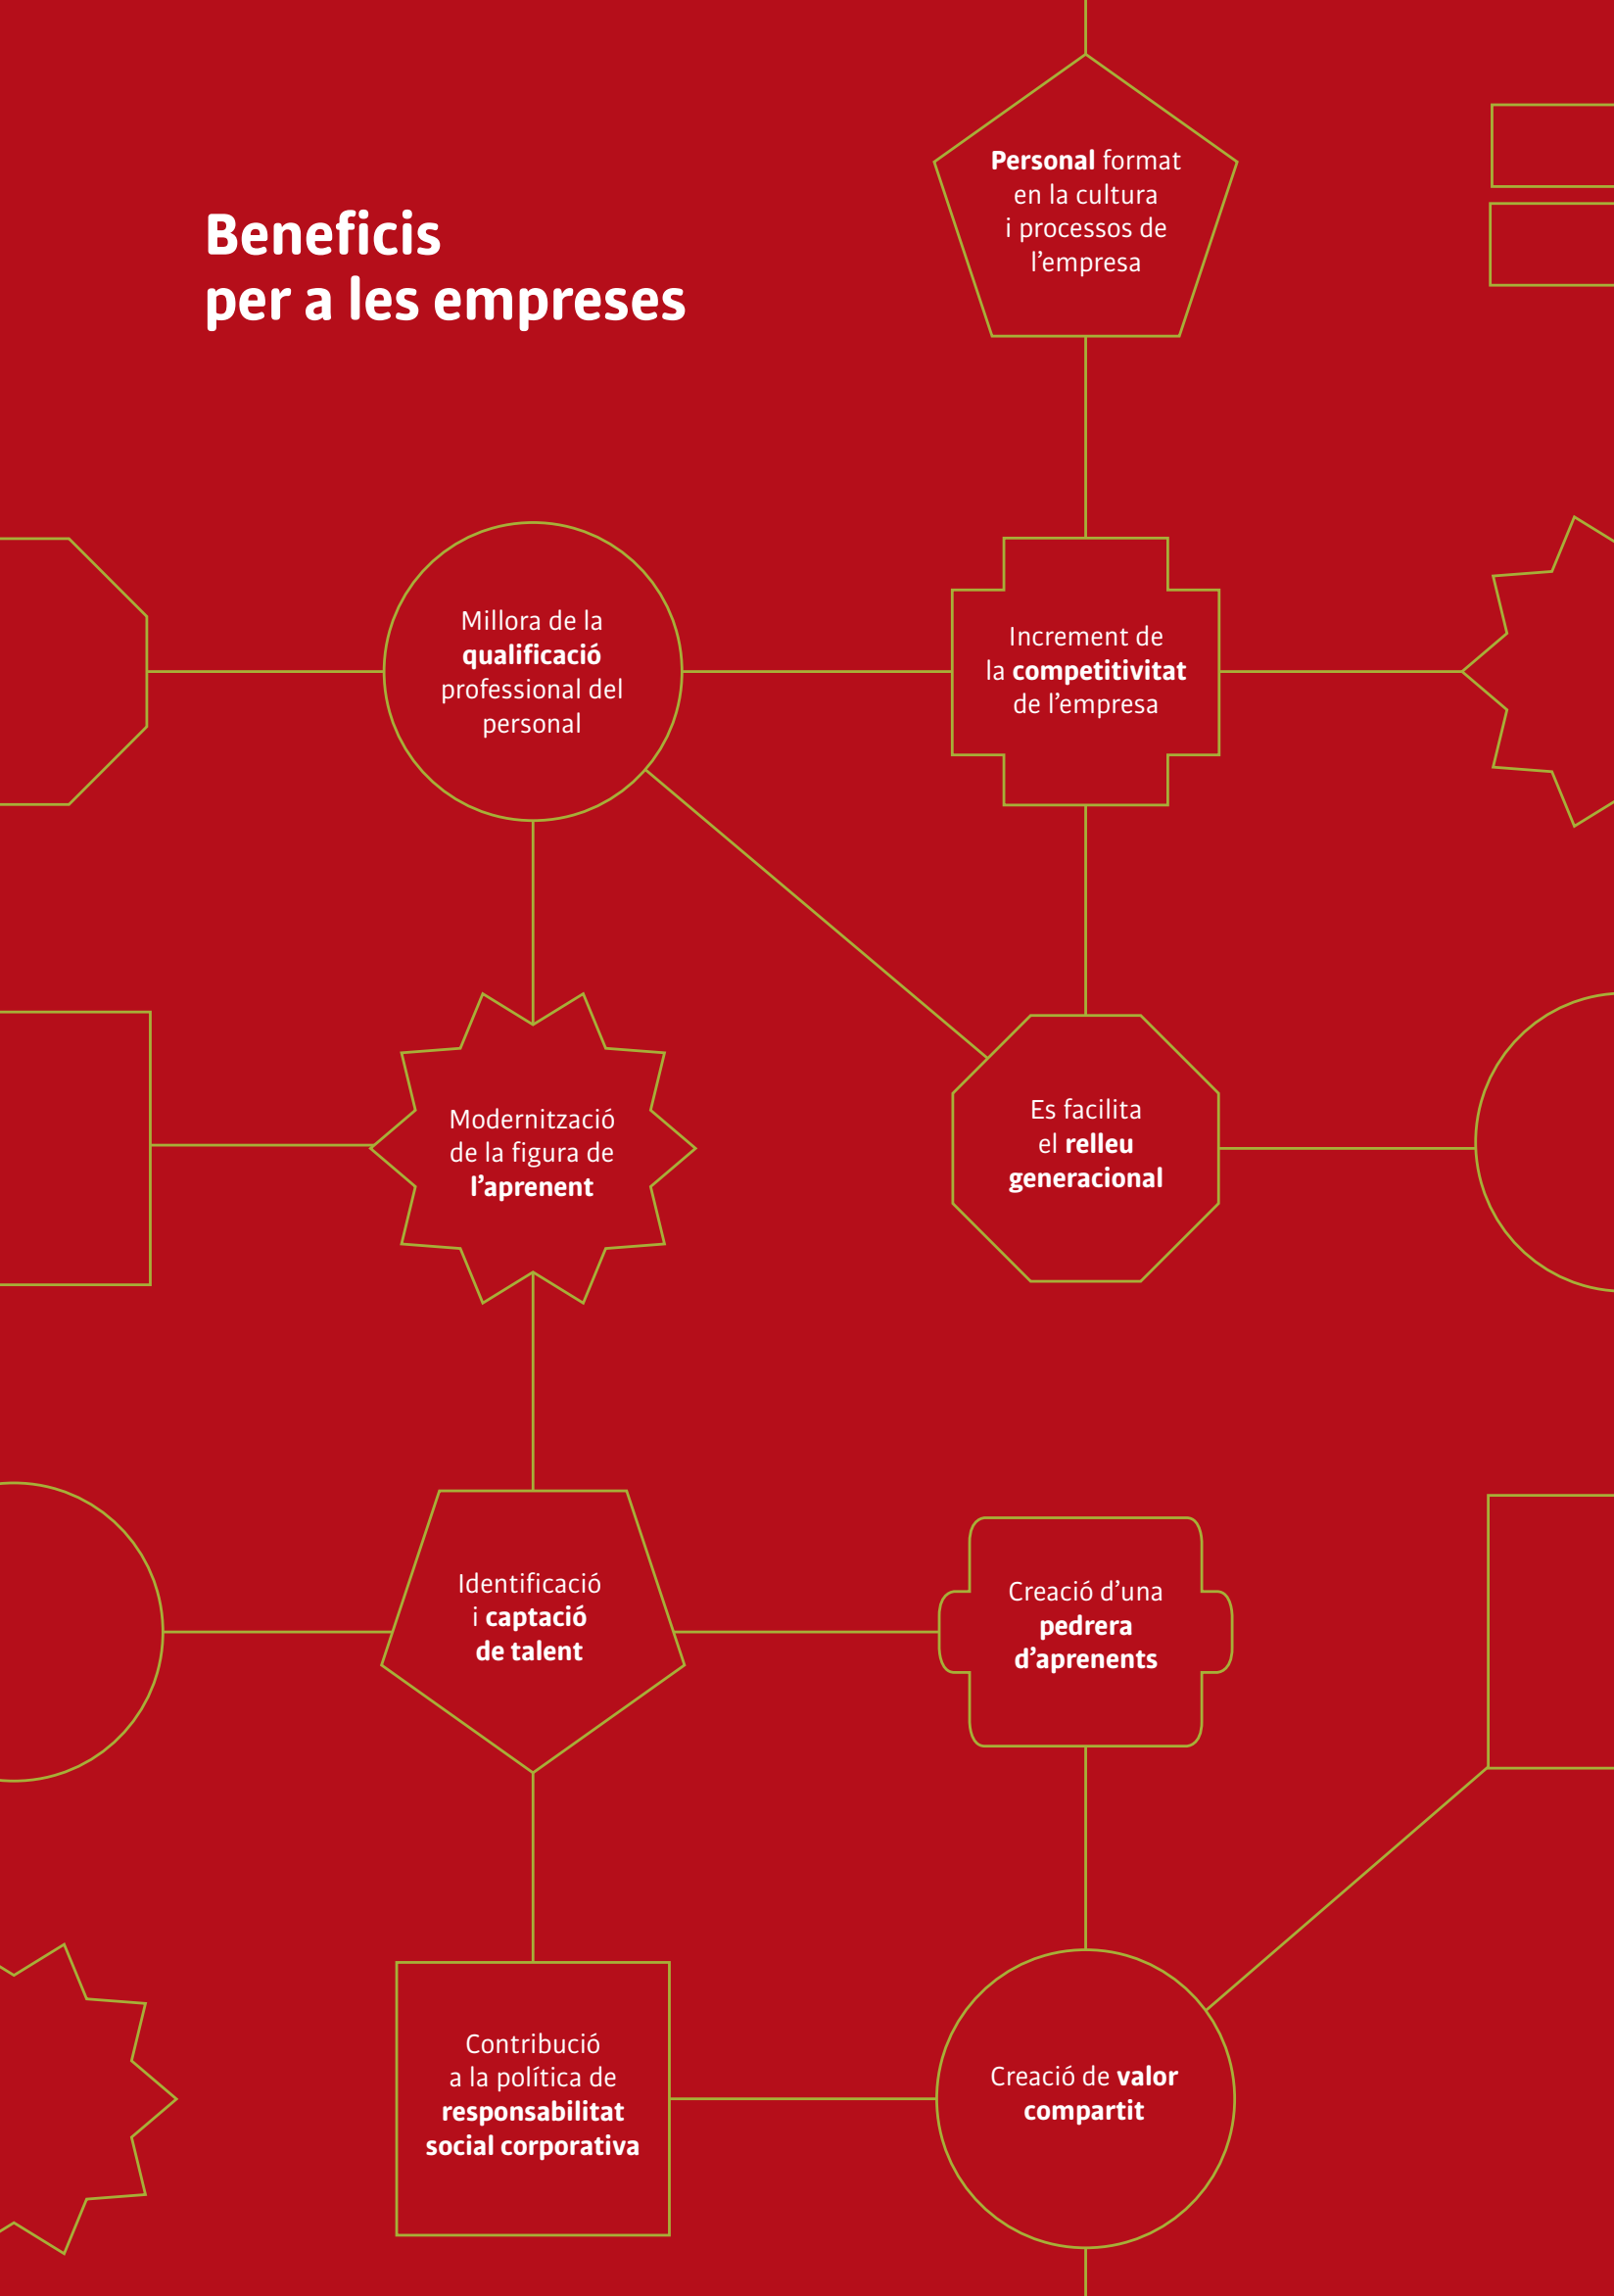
Beneficis
per a les empreses

Personal format en la cultura i processos de l'empresa

Millora de la qualificació professional del personal

Increment de la competitivitat de l'empresa

Modernització de la figura de l'aprenent

Es facilita el relleu generacional

Identificació i captació de talent

Creació d'una pedrera d'aprenents

Contribució a la política de responsabilitat social corporativa

Creació de valor compartit